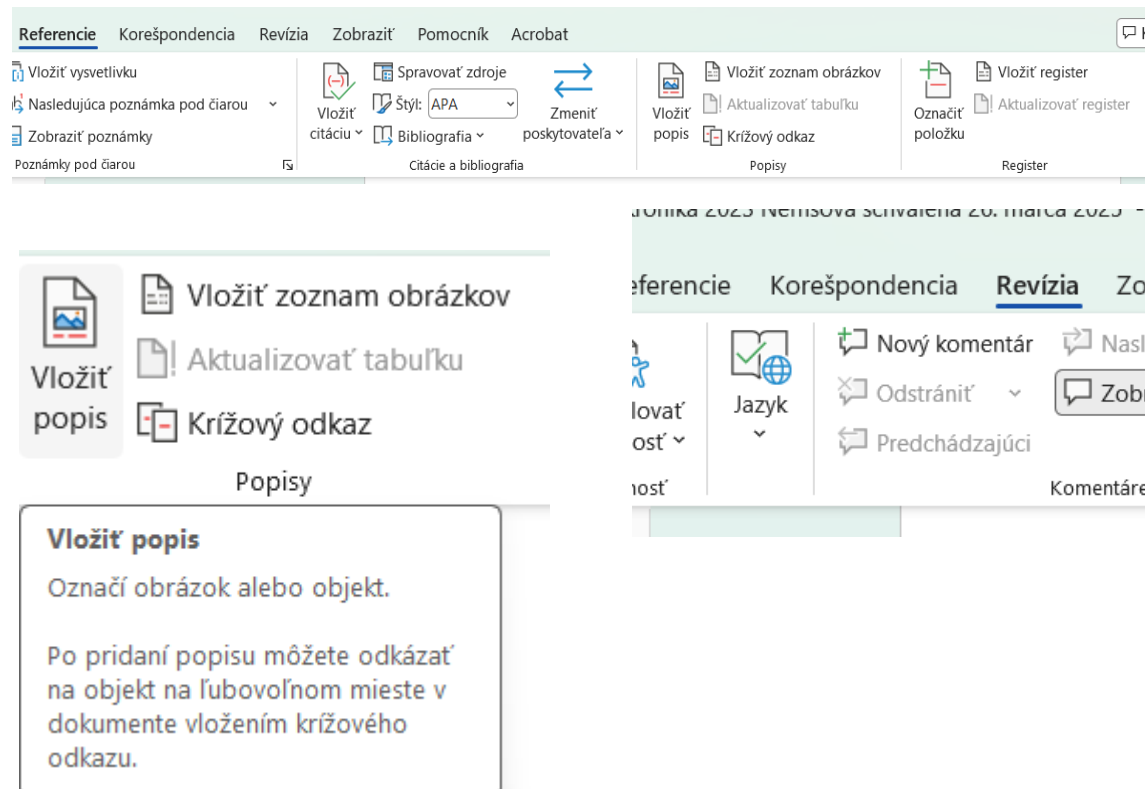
Referencie Korešpondencia Revízia Zobraziť Pomocník Acrobat

Vložiť vysvetlivku
Nasledujúca poznámka pod čiarou
Zobraziť poznámky
Poznámky pod čiarou

Vložiť citáciu
Spravovať zdroje
Štýl: APA
Bibliografia
Zmeniť poskytovateľa
Citácie a bibliografia

Vložiť popis
Vložiť zoznam obrázkov
Aktualizovať tabuľku
Krížový odkaz
Popisy

Označiť položku
Vložiť register
Aktualizovať register
Register

Vložiť popis
Vložiť zoznam obrázkov
Aktualizovať tabuľku
Krížový odkaz
Popisy

Vložiť popis
Označí obrázok alebo objekt.

Po pridaní popisu môžete odkázať na objekt na ľubovoľnom mieste v dokumente vložením krížového odkazu.

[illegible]ronika 2025 Nemsová schválená 26. marca 2025 -

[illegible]eferencie Korešpondencia Revízia Zo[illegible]

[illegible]lovať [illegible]osť
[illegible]nosť
Jazyk
Nový komentár
Nasl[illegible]
Odstrániť
Zobr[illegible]
Predchádzajúci
Komentár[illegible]